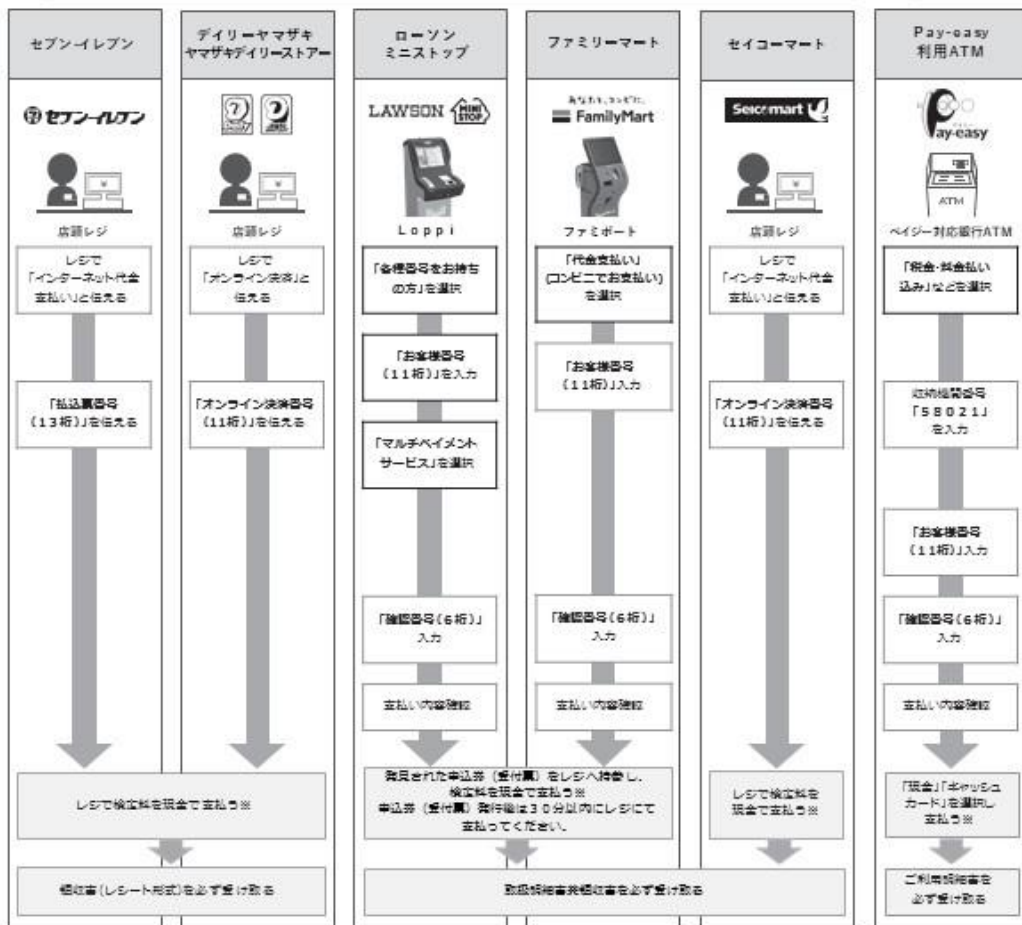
セブン-イレブン

デイリーヤマザキ
ヤマザキデイリーストアー

ローソン
ミニストップ

ファミリーマート

セイコーマート

Pay-easy
利用ATM

セブン-イレブン

LAWSON MINI STOP

あなたと、コンビに、
FamilyMart

Seicomart

Pay-easy

店頭レジ

店頭レジ

Loppi

ファミポート

店頭レジ

ATM

ペイジー対応銀行ATM

レジで
「インターネット代金支払い」と伝える

レジで
「オンライン決済」と伝える

「各種番号をお持ちの方」を選択

「代金支払い」
(コンビニでお支払い)
を選択

レジで
「インターネット代金支払い」と伝える

「税金・料金払い込み」などを選択

「お客様番号(11桁)」を入力

「お客様番号(11桁)」入力

「払込票番号(13桁)」を伝える

「オンライン決済番号(11桁)」を伝える

「オンライン決済番号(11桁)」を伝える

収納機関番号
「58021」
を入力

「マルチペイメントサービス」を選択

「お客様番号(11桁)」入力

「確認番号(6桁)」入力

「確認番号(6桁)」入力

「確認番号(6桁)」入力

支払い内容確認

支払い内容確認

支払い内容確認

レジで検定料を現金で支払う※

発見された申込券(受付票)をレジへ持参し、検定料を現金で支払う※
申込券(受付票)発行後は30分以内にレジにて支払ってください。

レジで検定料を現金で支払う※

「現金」「キャッシュカード」を選択し支払う※

領収書(レシート形式)を必ず受け取る

取扱明細書兼領収書を必ず受け取る

ご利用明細書を必ず受け取る